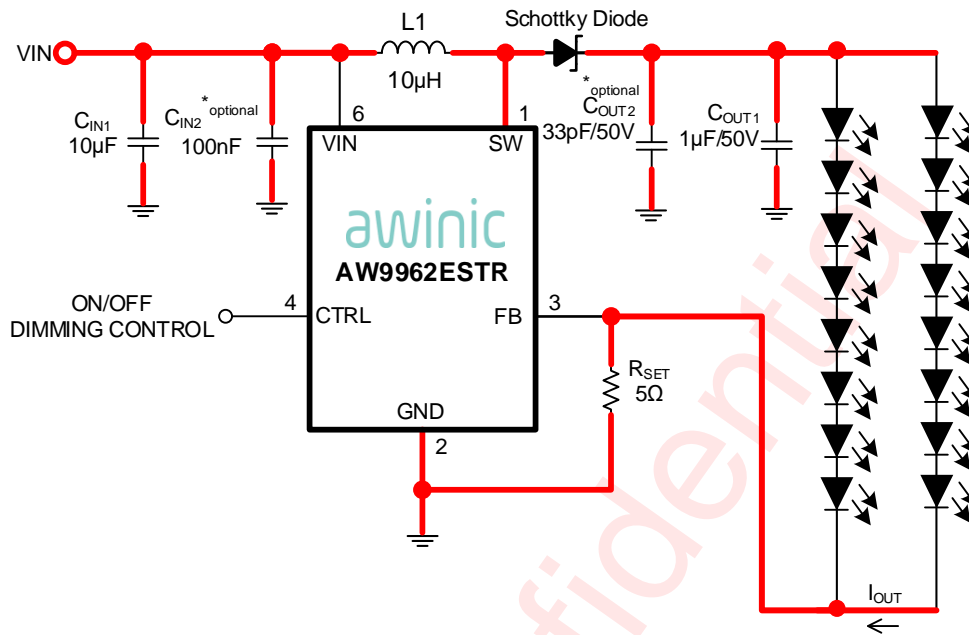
VIN

L1

10μH

Schottky Diode

$C_{IN1}$
10μF

$C_{IN2}$ *optional
100nF

6
VIN

1
SW

*optional
$C_{OUT2}$
33pF/50V

$C_{OUT1}$
1μF/50V

awinic
AW9962ESTR

ON/OFF
DIMMING CONTROL

4
CTRL

FB
3

$R_{SET}$
5Ω

GND

2

$I_{OUT}$

fidential